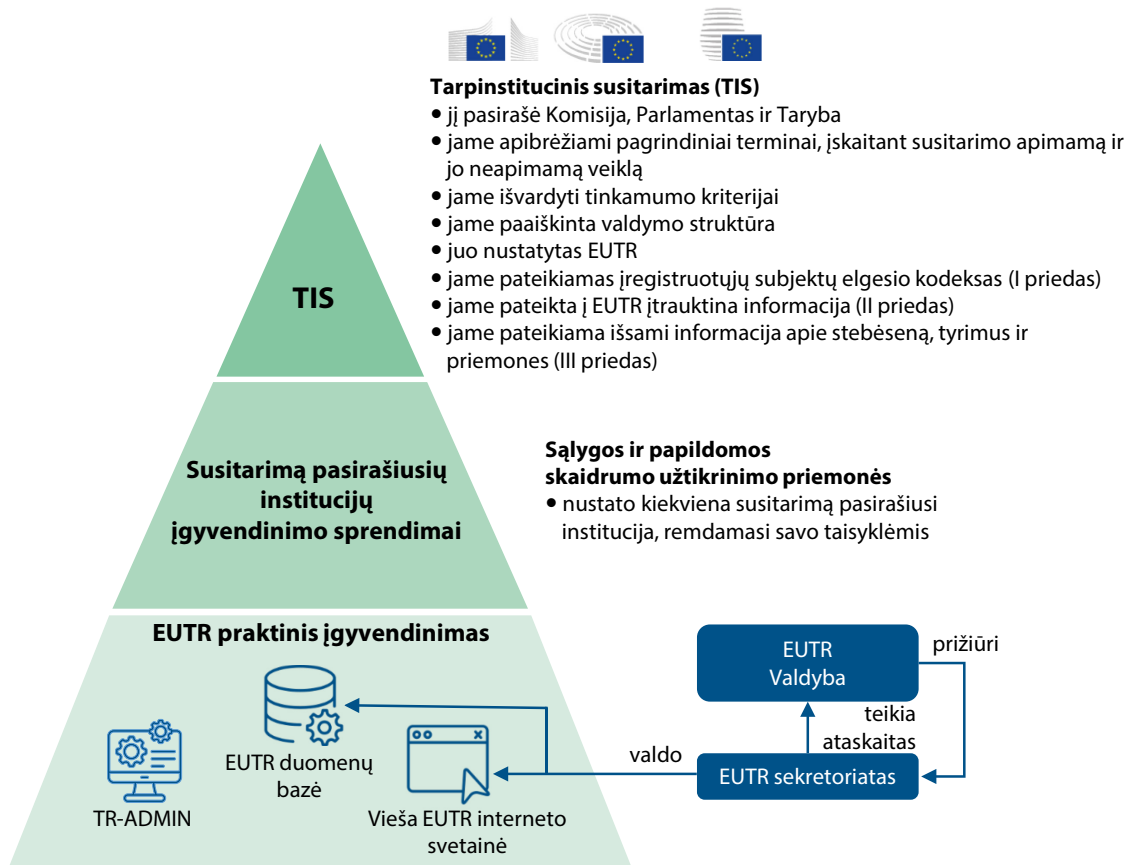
Tarpinstitucinis susitarimas (TIS)
• jį pasirašė Komisija, Parlamentas ir Taryba
• jame apibrėžiami pagrindiniai terminai, įskaitant susitarimo apimamą ir jo neapimamą veiklą
• jame išvardyti tinkamumo kriterijai
• jame paaiškinta valdymo struktūra
• juo nustatytas EUTR
• jame pateikiamas įregistruotųjų subjektų elgesio kodeksas (I priedas)
• jame pateikta į EUTR įtrauktina informacija (II priedas)
• jame pateikiama išsami informacija apie stebėseną, tyrimus ir priemones (III priedas)

TIS

Susitarimą pasirašiusių institucijų įgyvendinimo sprendimai

Sąlygos ir papildomos skaidrumo užtikrinimo priemonės
• nustato kiekviena susitarimą pasirašiusi institucija, remdamasi savo taisyklėmis

EUTR praktinis įgyvendinimas

EUTR Valdyba

prižiūri

teikia ataskaitas

valdo

EUTR sekretoriatas

EUTR duomenų bazė

TR-ADMIN

Vieša EUTR interneto svetainė